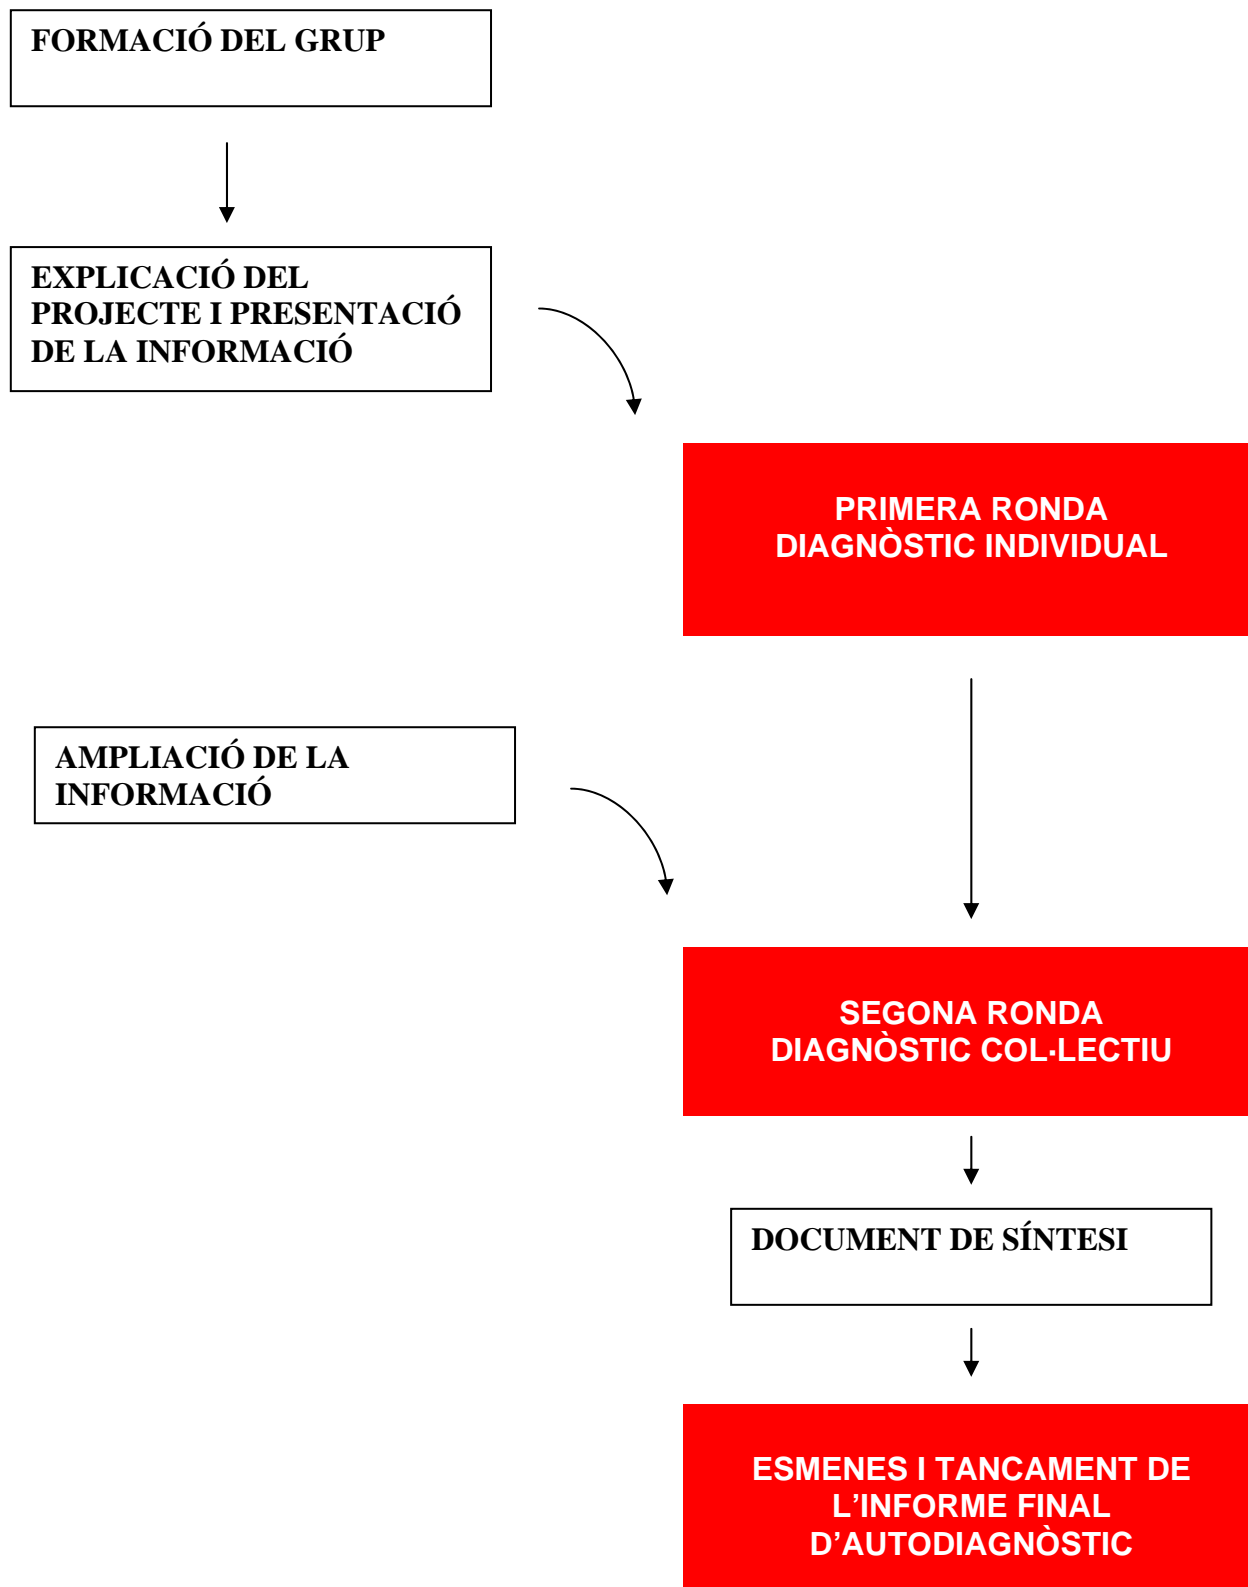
FORMACIÓ DEL GRUP

EXPLICACIÓ DEL PROJECTE I PRESENTACIÓ DE LA INFORMACIÓ

PRIMERA RONDA
DIAGNÒSTIC INDIVIDUAL

AMPLIACIÓ DE LA INFORMACIÓ

SEGONA RONDA
DIAGNÒSTIC COL·LECTIU

DOCUMENT DE SÍNTESI

ESMENES I TANCAMENT DE L'INFORME FINAL D'AUTODIAGNÒSTIC